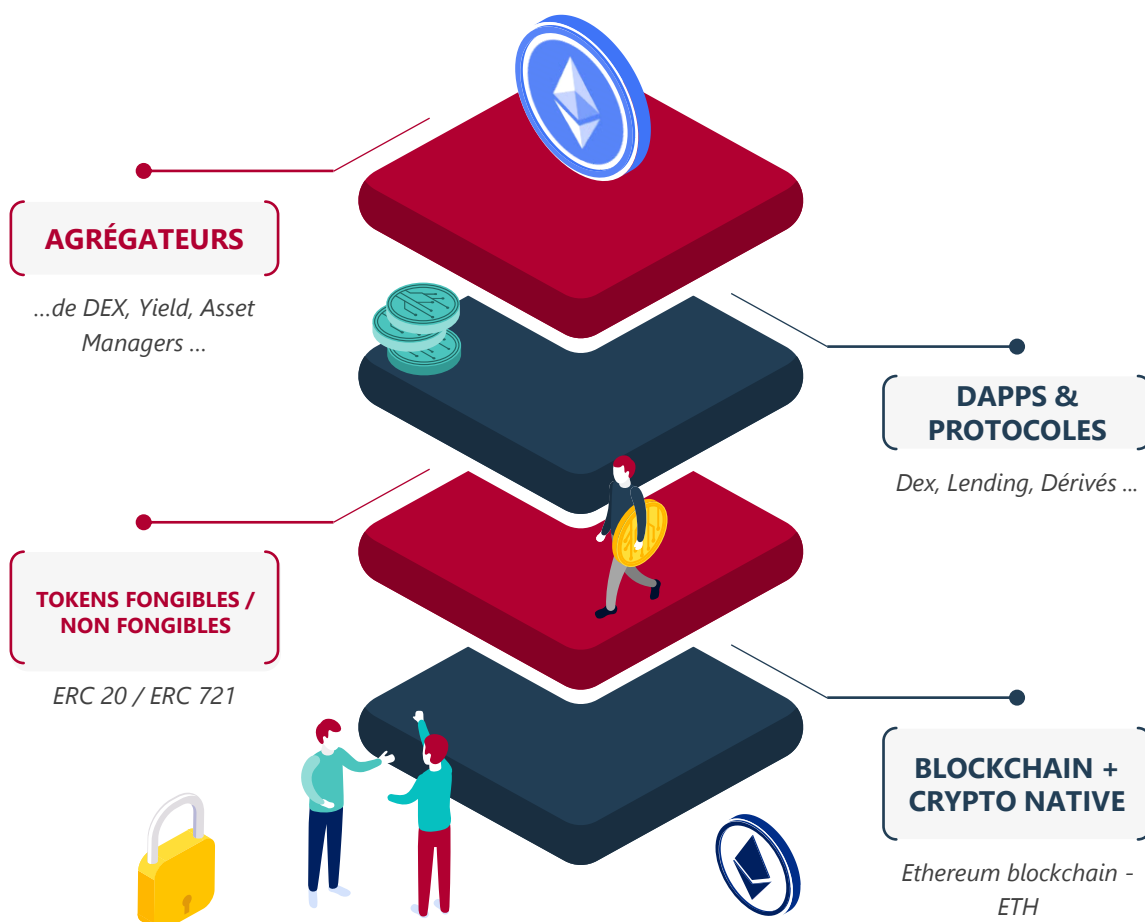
AGRÉGATEURS

...de DEX, Yield, Asset Managers ...

DAPPS & PROTOCOLES

Dex, Lending, Dérivés ...

TOKENS FONGIBLES / NON FONGIBLES

ERC 20 / ERC 721

BLOCKCHAIN + CRYPTO NATIVE

Ethereum blockchain - ETH